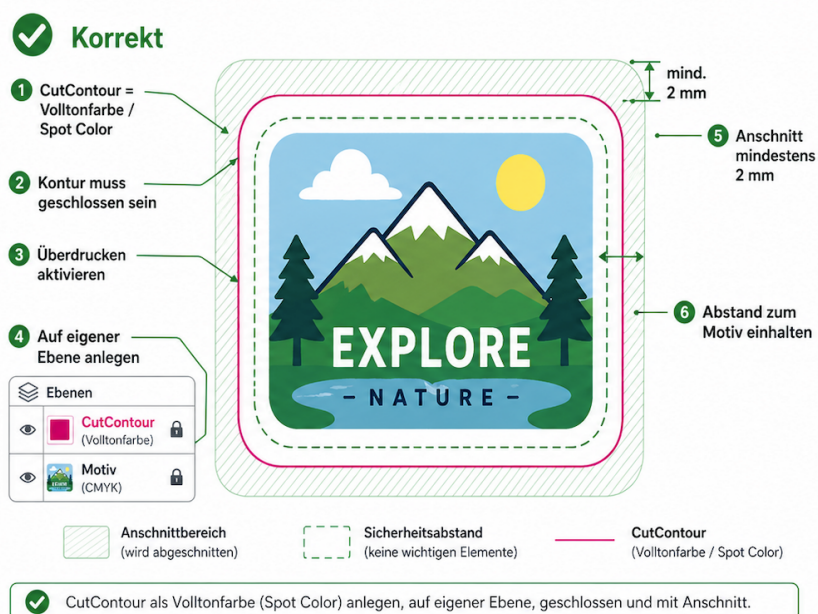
Korrekt

1 CutContour = Volltonfarbe / Spot Color

2 Kontur muss geschlossen sein

3 Überdrucken aktivieren

4 Auf eigener Ebene anlegen

Ebenen

CutContour (Volltonfarbe)

Motiv (CMYK)

mind. 2 mm

5 Anschnitt mindestens 2 mm

6 Abstand zum Motiv einhalten

EXPLORE

– NATURE –

Anschnittbereich (wird abgeschnitten)

Sicherheitsabstand (keine wichtigen Elemente)

CutContour (Volltonfarbe / Spot Color)

CutContour als Volltonfarbe (Spot Color) anlegen, auf eigener Ebene, geschlossen und mit Anschnitt.